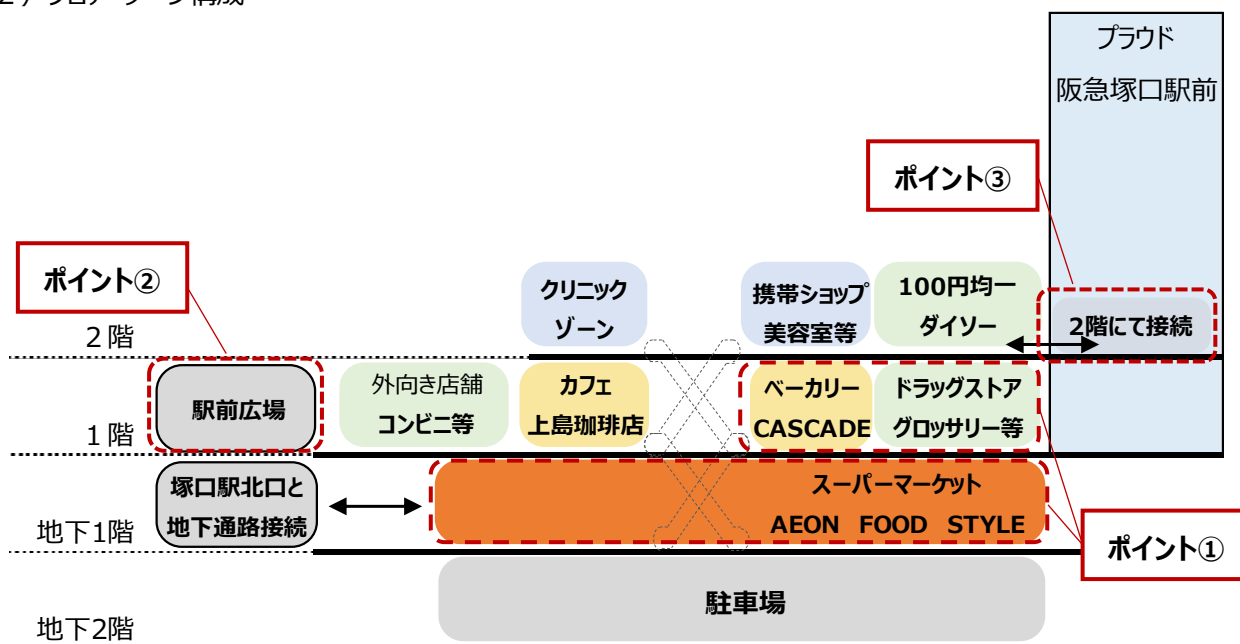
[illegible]

プラウド
阪急塚口駅前

ポイント③

ポイント②

2階

クリニック
ゾーン

携帯ショップ
美容室等

100円均一
ダイソー

2階にて接続

1階

駅前広場

外向き店舗
コンビニ等

カフェ
上島珈琲店

ベーカリー
CASCADE

ドラッグストア
グロッサリー等

地下1階

塚口駅北口と
地下通路接続

スーパーマーケット
AEON FOOD STYLE

ポイント①

地下2階

駐車場